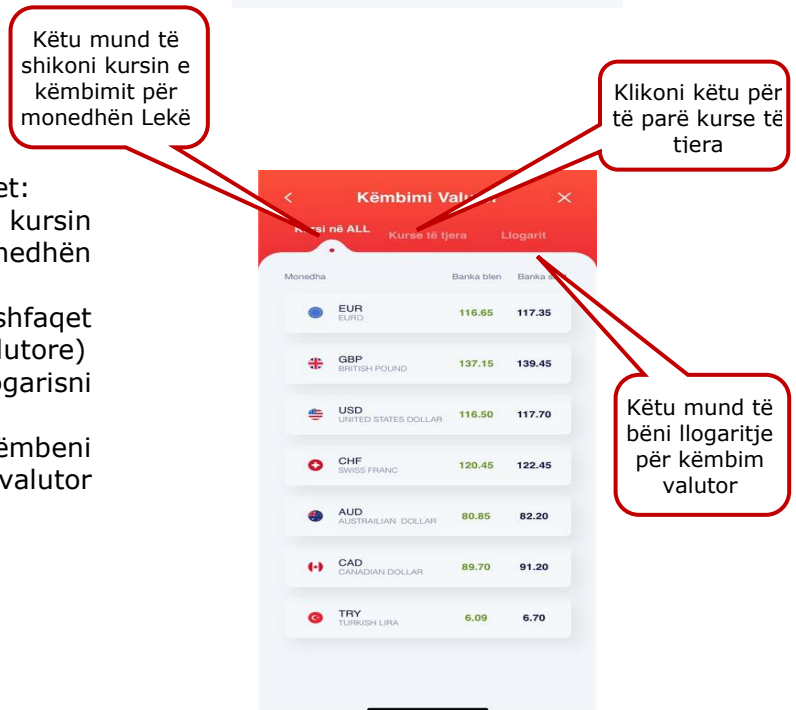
Këtu mund të shikoni kursin e këmbimit për monedhën Lekë

Klikoni këtu për të parë kurse të tiera

et:
kursin
nedhën

shfaqet
lutore)
ogarisni

ëmbeni
valutor

Këmbimi Valu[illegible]

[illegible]si në ALL
Kurse të tjera
Llogarit

| Monedha | Banka blen | Banka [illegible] |
|---|---|---|
| EUR EURO | 116.65 | 117.35 |
| GBP BRITISH POUND | 137.15 | 139.45 |
| USD UNITED STATES DOLLAR | 116.50 | 117.70 |
| CHF SWISS FRANC | 120.45 | 122.45 |
| AUD AUSTRAILIAN DOLLAR | 80.85 | 82.20 |
| CAD CANADIAN DOLLAR | 89.70 | 91.20 |
| TRY TURKISH LIRA | 6.09 | 6.70 |

Këtu mund të bëni llogaritje për këmbim valutor